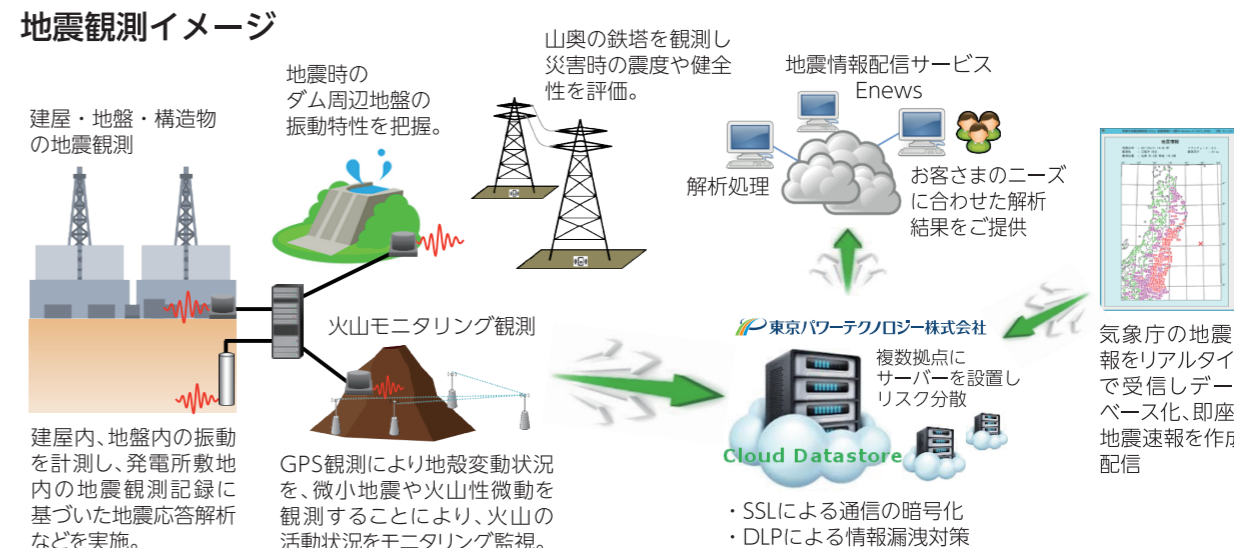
地震観測イメージ

建屋・地盤・構造物の地震観測

地震時のダム周辺地盤の振動特性を把握。

山奥の鉄塔を観測し災害時の震度や健全性を評価。

地震情報配信サービス Enews

解析処理

お客さまのニーズに合わせた解析結果をご提供

火山モニタリング観測

東京パワーテクノロジー株式会社

複数拠点にサーバーを設置しリスク分散

Cloud Datastore

気象庁の地震報をリアルタイで受信しデーベース化、即座地震速報を作成配信

建屋内、地盤内の振動を計測し、発電所敷地内の地震観測記録に基づいた地震応答解析などを実施。

GPS観測により地殻変動状況を、微小地震や火山性微動を観測することにより、火山の活動状況をモニタリング監視。

・SSLによる通信の暗号化
・DLPによる情報漏洩対策